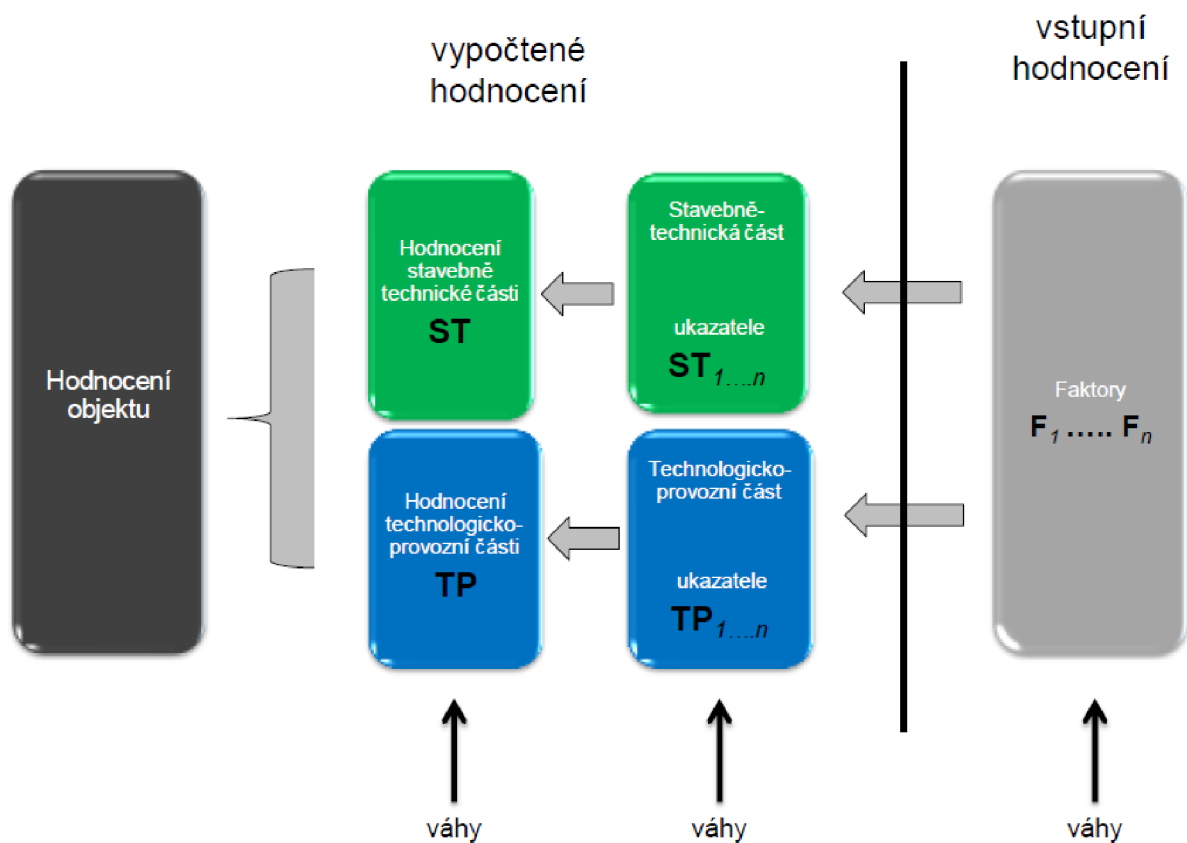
vypočtené hodnocení

vstupní hodnocení

Hodnocení objektu

Hodnocení stavebně technické části

ST

Stavebně-technická část

ukazatele

$ST_{1....n}$

Faktory

$F_1 ..... F_n$

Hodnocení technologicko-provozní části

TP

Technologicko-provozní část

ukazatele

$TP_{1....n}$

váhy

váhy

váhy